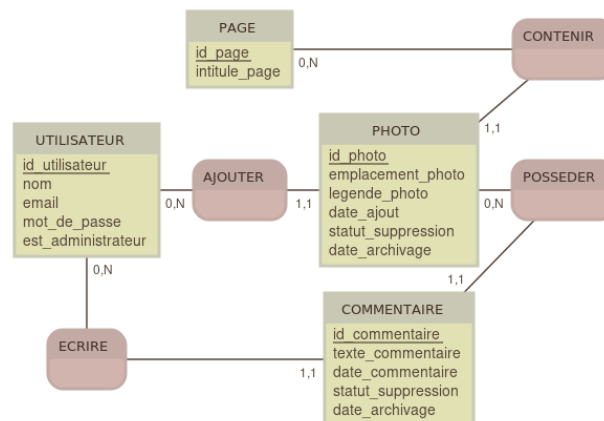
PAGE
id_page
intitule_page

0,N

CONTENIR

1,1

UTILISATEUR
id_utilisateur
nom
email
mot_de_passe
est_administrateur

0,N

AJOUTER

1,1

PHOTO
id_photo
emplacement_photo
legende_photo
date_ajout
statut_suppression
date_archivage

0,N

POSSEDER

0,N

1,1

ECRIRE

1,1

COMMENTAIRE
id_commentaire
texte_commentaire
date_commentaire
statut_suppression
date_archivage